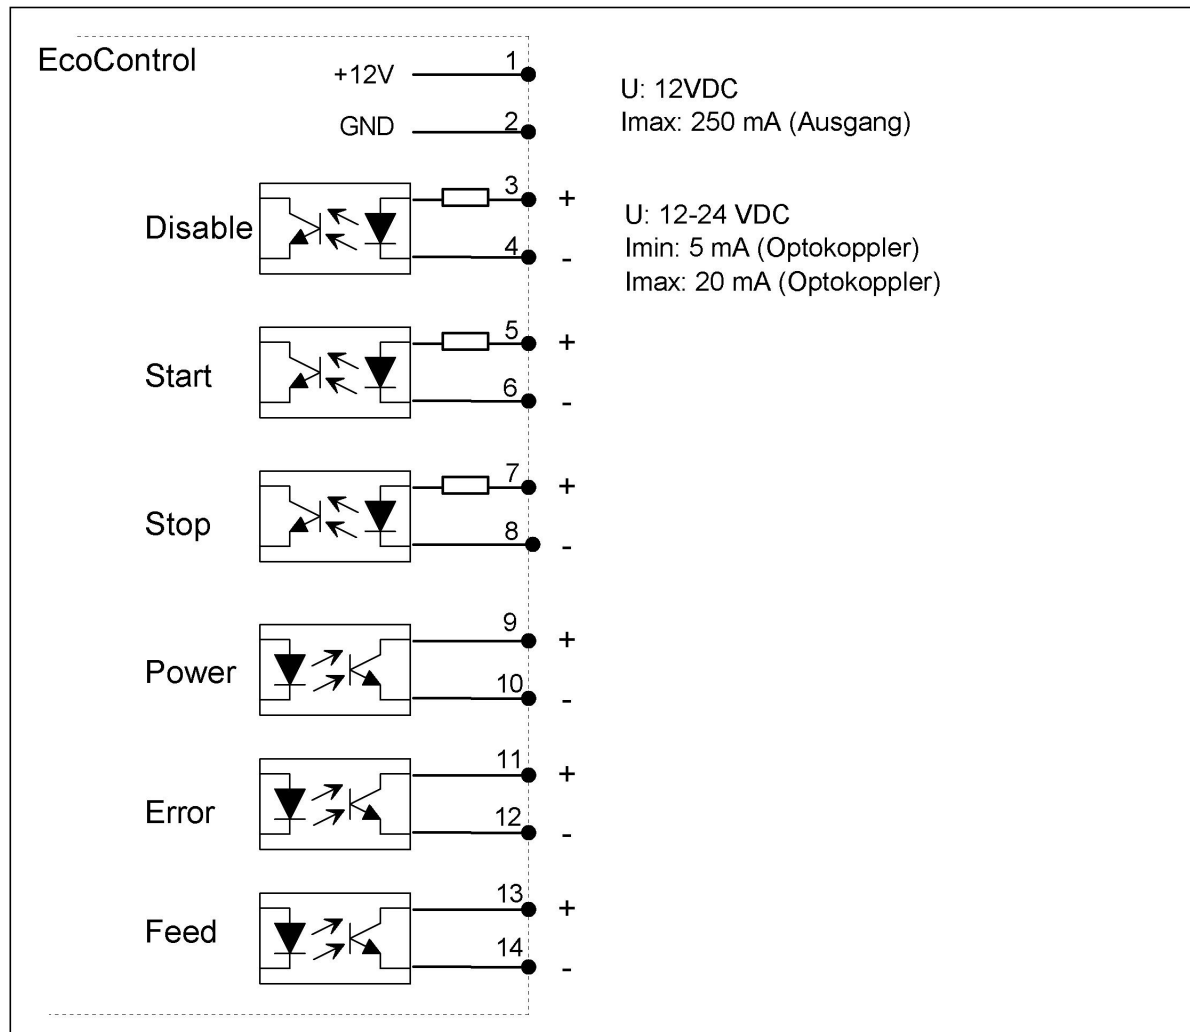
EcoControl

+12V 1
GND 2

U: 12VDC
Imax: 250 mA (Ausgang)

Disable 3 + 4 -

U: 12-24 VDC
Imin: 5 mA (Optokoppler)
Imax: 20 mA (Optokoppler)

Start 5 + 6 -

Stop 7 + 8 -

Power 9 + 10 -

Error 11 + 12 -

Feed 13 + 14 -